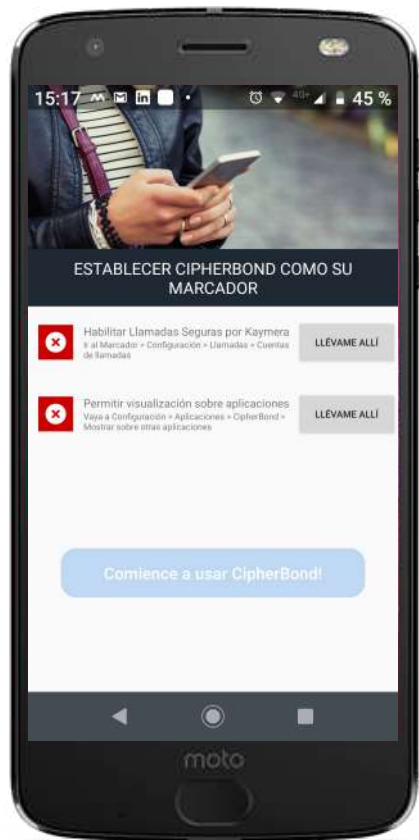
15:17 45 %

ESTABLECER CIPHERBOND COMO SU MARCADOR

Habilitar Llamadas Seguras por Kaymera
Ir al Marcador > Configuración > Llamadas > Cuentas de llamadas

LLÉVAME ALLÍ

Permitir visualización sobre aplicaciones
Vaya a Configuración > Aplicaciones > CipherBond > Mostrar sobre otras aplicaciones

LLÉVAME ALLÍ

Comience a usar CipherBond!

moto